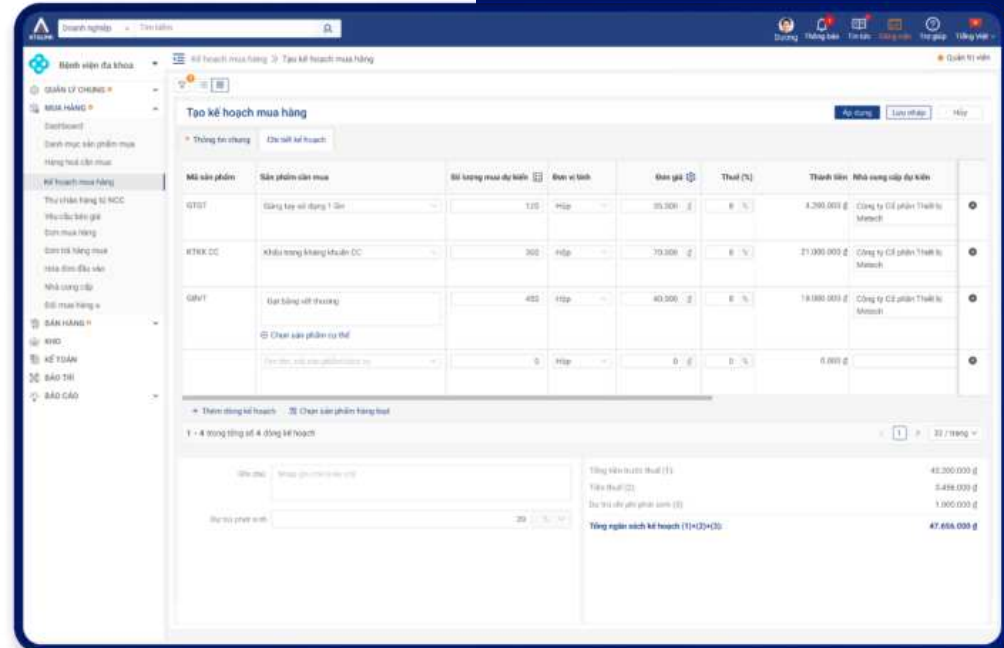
Doanh nghiệp Tìm kiếm
Dương Thông báo Tin tức Ứng dụng Trợ giúp Tiếng Việt

Bệnh viện đa khoa
QUẢN LÝ CHUNG
MUA HÀNG
Dashboard
Danh mục sản phẩm mua
Hàng hoá cần mua
Kế hoạch mua hàng
Thu thập hàng từ NCC
Yêu cầu báo giá
Đơn mua hàng
Đơn trả hàng mua
Hóa đơn đầu vào
Nhà cung cấp
Đối mua hàng
BÁN HÀNG
KHO
KẾ TOÁN
BẢO TRÌ
BÁO CÁO

Kế hoạch mua hàng > Tạo kế hoạch mua hàng
Quản trị viên

Tạo kế hoạch mua hàng
Áp dụng Lưu nháp Hủy

Thông tin chung | Chi tiết kế hoạch

| Mã sản phẩm | Sản phẩm cần mua | Số lượng mua dự kiến | Đơn vị tính | Đơn giá | Thuế (%) | Thành tiền | Nhà cung cấp dự kiến |
|---|---|---|---|---|---|---|---|
| GTGT | Găng tay sử dụng 1 lần | 120 | Hộp | 35.000 ₫ | 8 % | 4.200.000 ₫ | Công ty Cổ phần Thiết bị Metech |
| KTKK CC | Khẩu trang kháng khuẩn CC | 300 | Hộp | 70.000 ₫ | 8 % | 21.000.000 ₫ | Công ty Cổ phần Thiết bị Metech |
| GBVT | Gạt băng vết thương<br>Chọn sản phẩm cụ thể | 450 | Hộp | 40.000 ₫ | 8 % | 18.000.000 ₫ | Công ty Cổ phần Thiết bị Metech |
| | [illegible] | 0 | Hộp | 0 ₫ | 0 % | 0.000 ₫ | |

+ Thêm dòng kế hoạch | Chọn sản phẩm hàng loạt
1 - 4 trong tổng số 4 dòng kế hoạch
1 | 20 / trang

Ghi chú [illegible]
Dự trù phát sinh 20 %

Tổng tiền trước thuế (1) 43.200.000 ₫
Tiền thuế (2) 3.456.000 ₫
Dự trù chi phí phát sinh (3) 1.000.000 ₫
Tổng ngân sách kế hoạch (1)+(2)+(3): 47.656.000 ₫